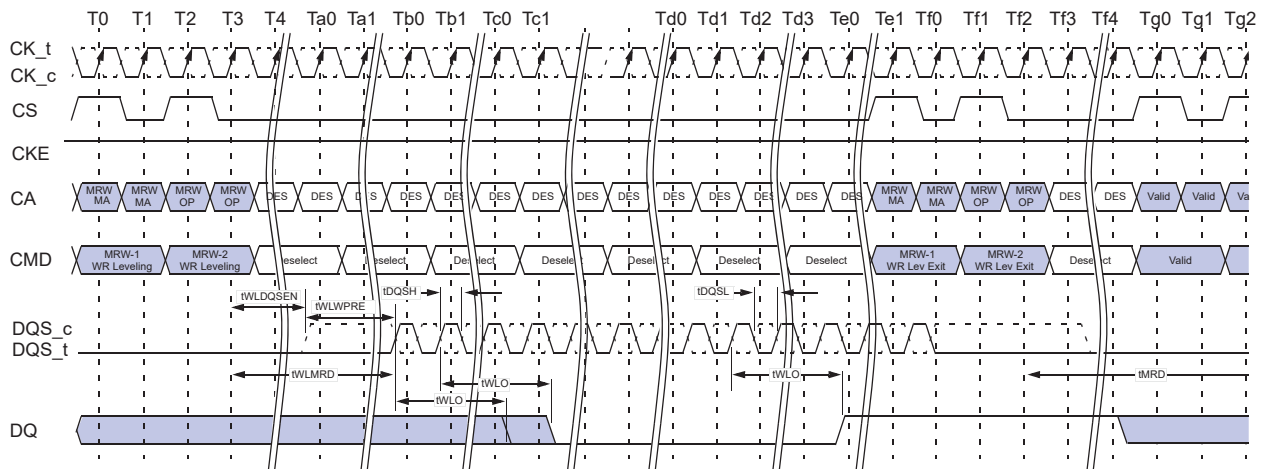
T0 T1 T2 T3 T4 Ta0 Ta1 Tb0 Tb1 Tc0 Tc1 Td0 Td1 Td2 Td3 Te0 Te1 Tf0 Tf1 Tf2 Tf3 Tf4 Tg0 Tg1 Tg2

CK_t
CK_c
CS
CKE
CA
CMD
DQS_c
DQS_t
DQ

MRW MA MRW MA MRW OP MRW OP DES DES DES DES DES DES DES DES DES DES DES DES DES DES MRW MA MRW MA MRW OP MRW OP DES DES Valid Valid Va

MRW-1 WR Leveling MRW-2 WR Leveling Deselect Deselect Deselect Deselect Deselect Deselect Deselect MRW-1 WR Lev Exit MRW-2 WR Lev Exit Deselect Valid

tWLDQSEN tWLWPRE tDQSH tDQSL

tWLMRD tWLO tWLO tWLO tMRD